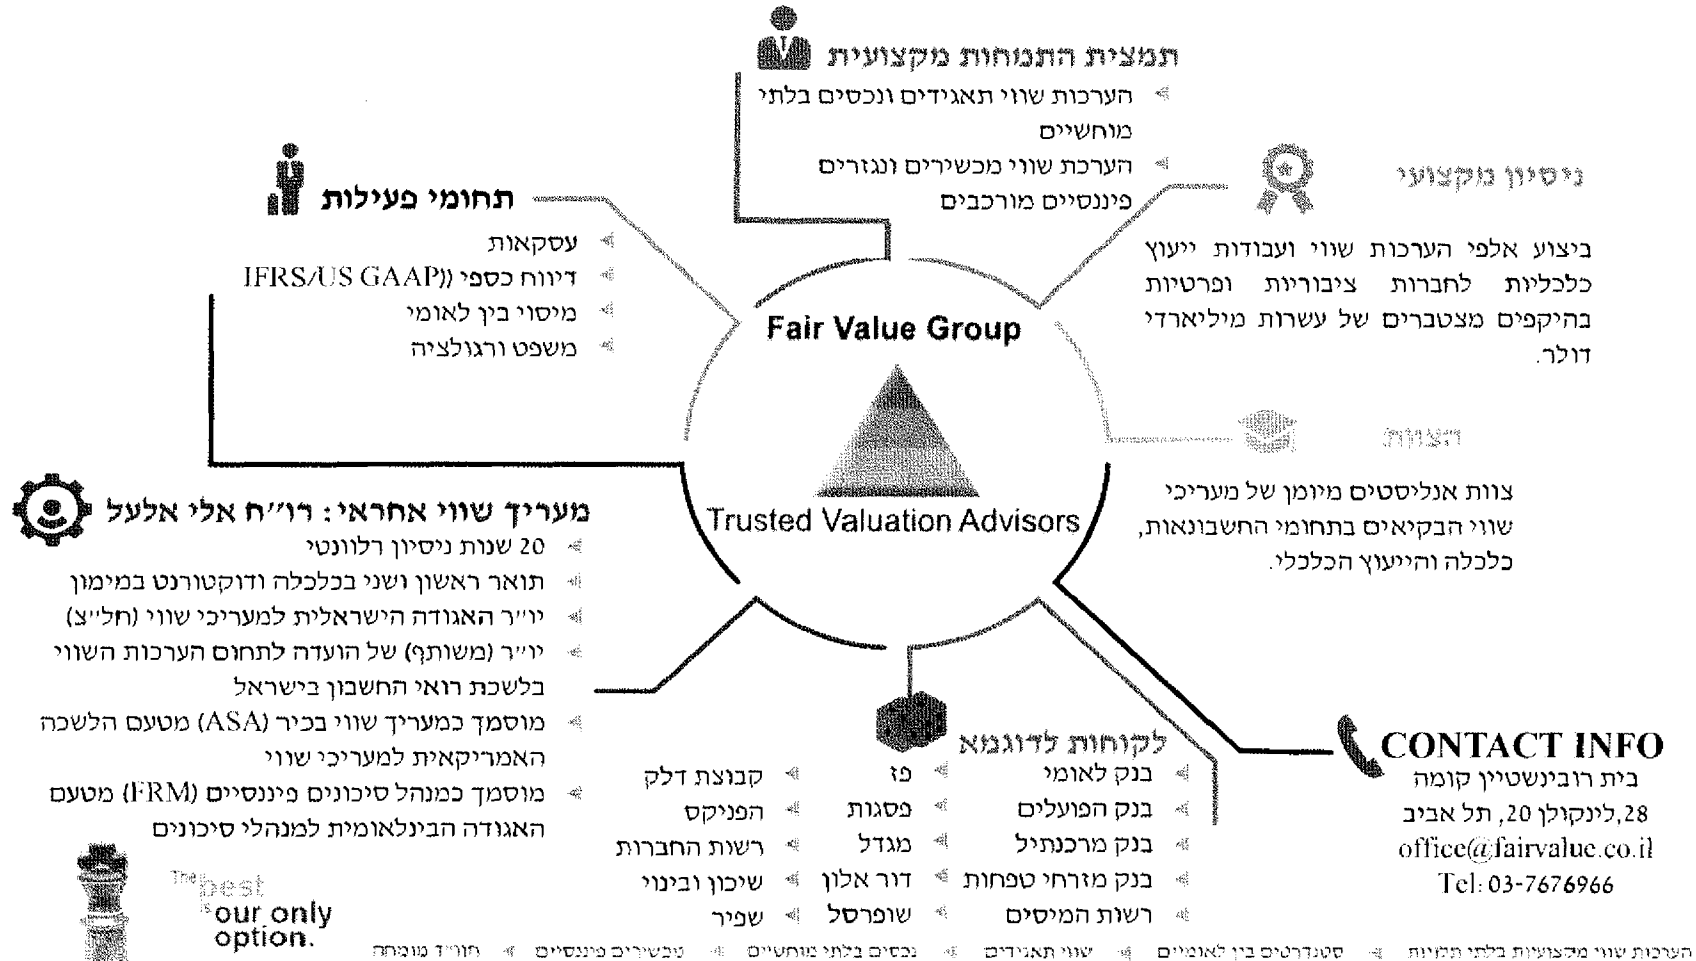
תמצית התמחות מקצועית
הערכות שווי תאגידים ונכסים בלתי מוחשיים
הערכת שווי מכשירים ונגזרים פיננסיים מורכבים

ניסיון מקצועי
ביצוע אלפי הערכות שווי ועבודות ייעוץ כלכליות לחברות ציבוריות ופרטיות בהיקפים מצטברים של עשרות מיליארדי דולר.

תחומי פעילות
עסקאות
דיווח כספי (IFRS/US GAAP)
מיסוי בין לאומי
משפט ורגולציה

Fair Value Group

Trusted Valuation Advisors

הצוות
צוות אנליסטים מיומן של מעריכי שווי הבקיאים בתחומי החשבונאות, כלכלה והייעוץ הכלכלי.

מעריך שווי אחראי: רו"ח אלי אלעל
20 שנות ניסיון רלוונטי
תואר ראשון ושני בכלכלה ודוקטורנט במימון
יו"ר האגודה הישראלית למעריכי שווי (חל"צ)
יו"ר (משותף) של הועדה לתחום הערכות השווי בלשכת רואי החשבון בישראל
מוסמך כמעריך שווי בכיר (ASA) מטעם הלשכה האמריקאית למעריכי שווי
מוסמך כמנהל סיכונים פיננסיים (FRM) מטעם האגודה הבינלאומית למנהלי סיכונים

לקוחות לדוגמא
בנק לאומי
בנק הפועלים
בנק מרכנתיל
בנק מזרחי טפחות
רשות המיסים
פז
פסגות
מגדל
דור אלון
שופרסל
קבוצת דלק
הפניקס
רשות החברות
שיכון ובינוי
שפיר

CONTACT INFO
בית רובינשטיין קומה 28, לינקולן 20, תל אביב
office@fairvalue.co.il
Tel: 03-7676966

The best is our only option.

הערכות שווי מקצועיות בלתי תלויות | סטנדרטים בין לאומיים | שווי תאגידים | נכסים בלתי מוחשיים | מכשירים פיננסיים | חוו"ד מומחה